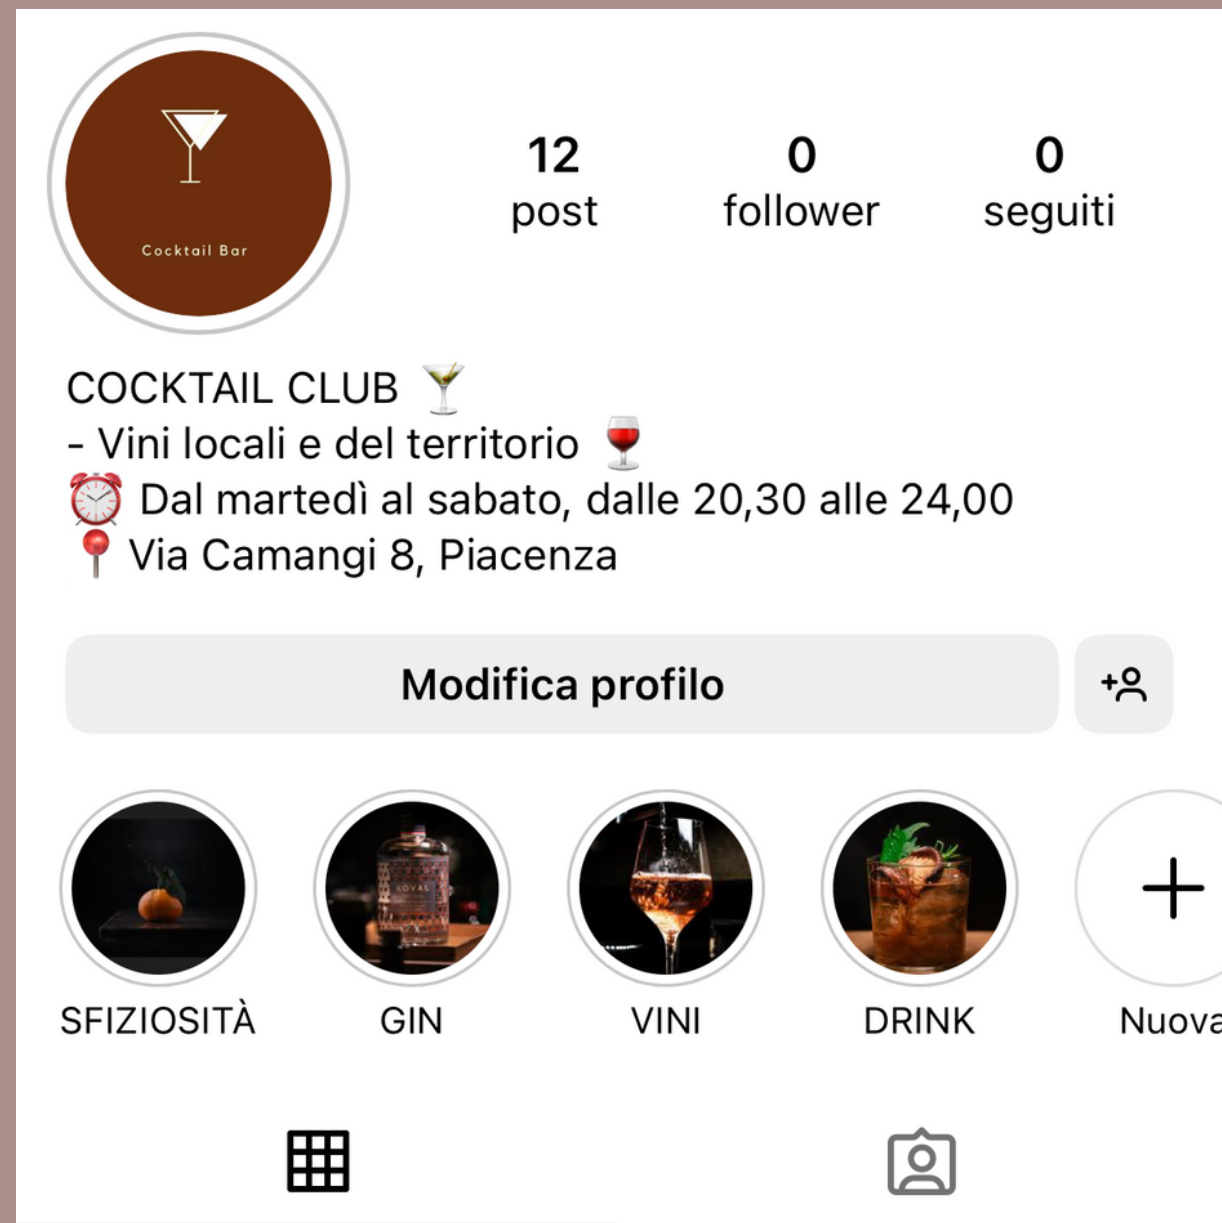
Cocktail Bar

12
post

0
follower

0
seguiti

COCKTAIL CLUB 🍸
- Vini locali e del territorio 🍷
⏰ Dal martedì al sabato, dalle 20,30 alle 24,00
📍 Via Camangi 8, Piacenza

Modifica profilo

KOVAL

SFIZIOSITÀ GIN VINI DRINK Nuova